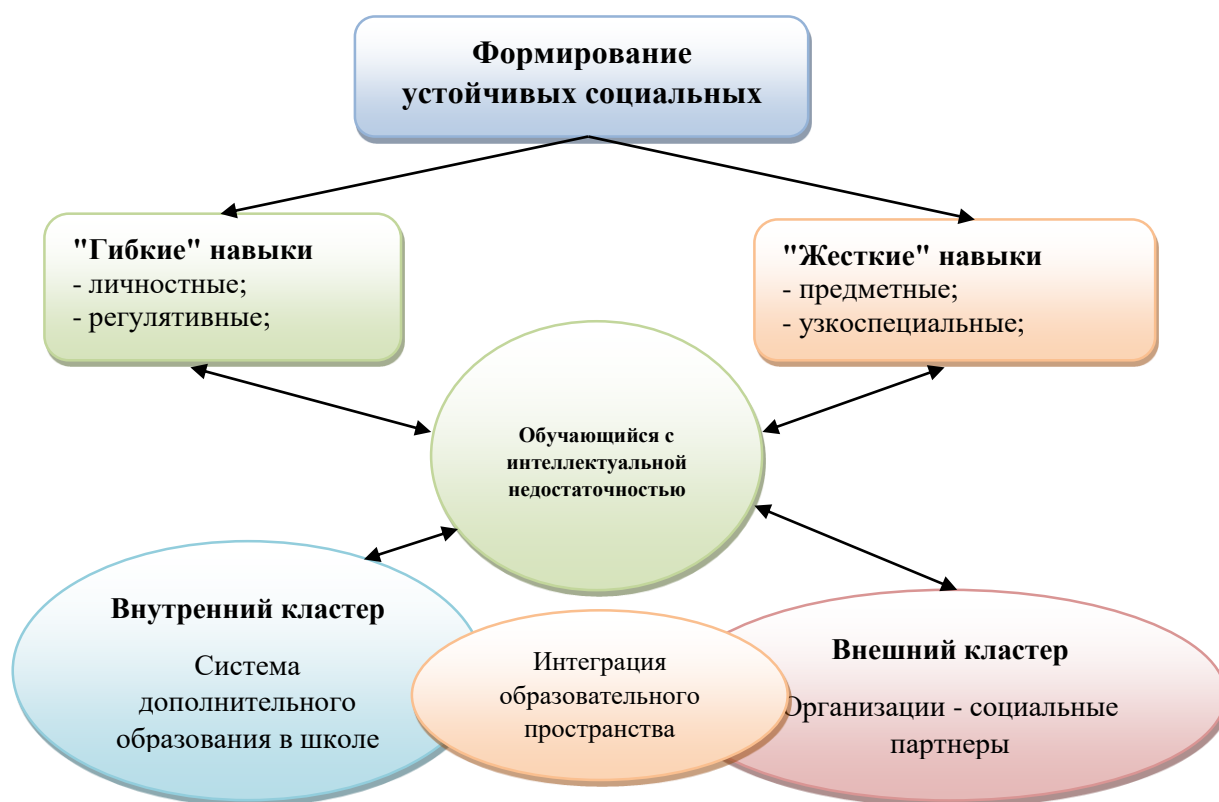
Формирование устойчивых социальных

"Гибкие" навыки
- личностные;
- регулятивные;

"Жесткие" навыки
- предметные;
- узкоспециальные;

Обучающийся с интеллектуальной недостаточностью

Внутренний кластер

Система дополнительного образования в школе

Интеграция образовательного пространства

Внешний кластер

Организации - социальные партнеры